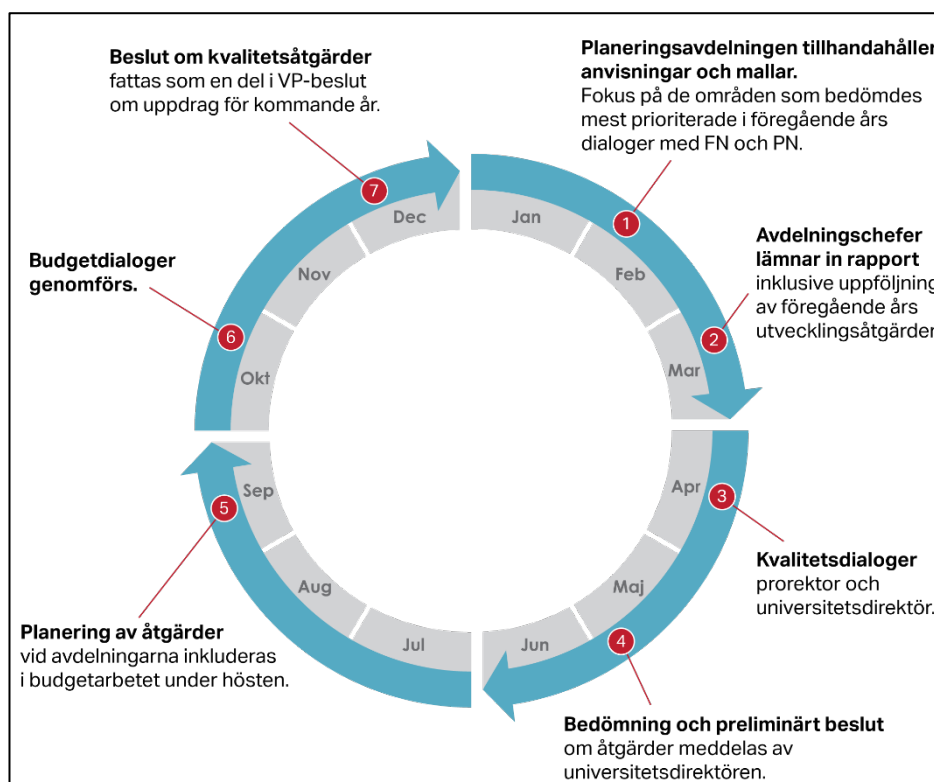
Beslut om kvalitetsåtgärder fattas som en del i VP-beslut om uppdrag för kommande år.

Planeringsavdelningen tillhandahåller anvisningar och mallar. Fokus på de områden som bedömdes mest prioriterade i föregående års dialoger med FN och PN.

Avdelningschefer lämnar in rapport inklusive uppföljning av föregående års utvecklingsåtgärder

Budgetdialoger genomförs.

Kvalitetsdialoger prorektor och universitetsdirektör.

Planering av åtgärder vid avdelningarna inkluderas i budgetarbetet under hösten.

Bedömning och preliminärt beslut om åtgärder meddelas av universitetsdirektören.

7
Dec
Jan
1
Feb
2
Mar
Nov
6
Okt
Apr
3
5
Sep
Aug
Maj
Jul
Jun
4